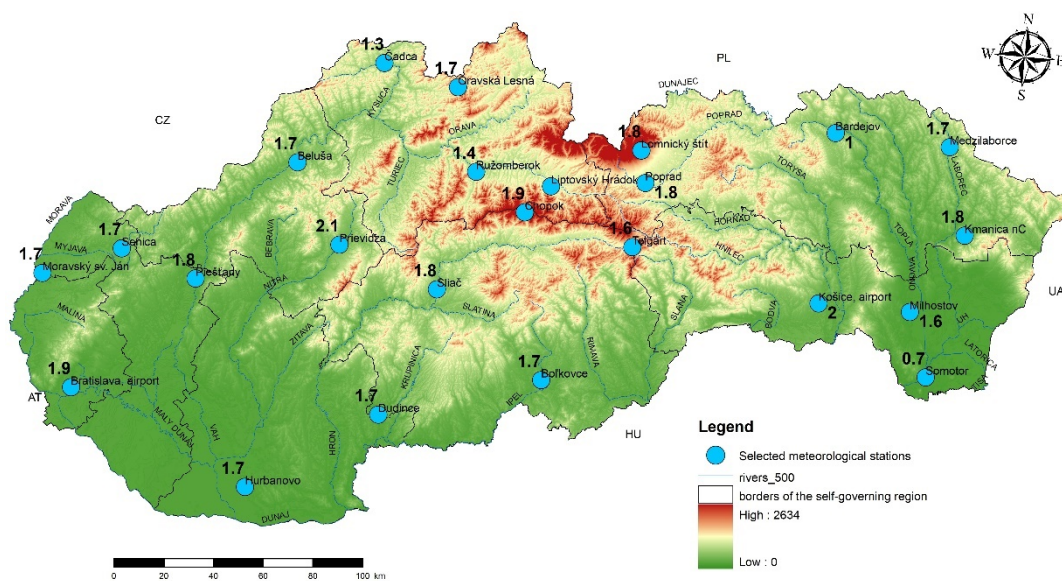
N
W
E
S

PL
CZ
UA
AT
HU

1.3 Čadca
1.7 Oravská Lesná
1.8 Lomnický štít
Bardejov 1
1.7 Medzilaborce
1.7 Beluša
1.4 Ružomberok
Liptovský Hrádok
Poprad 1.8
1.9 Chopok
2.1 Prievidza
1.6 Telgárt
1.8 Kmanica nC
1.7 Senica
1.7 Moravský sv. Ján
1.8 Piešťany
1.8 Sliač
Košice, airport 2
Milhostov 1.6
0.7 Somotor
1.9 Bratislava, airport
1.7 Bolkovce
1.7 Dudince
1.7 Hurbanovo

DUNAJEC
POPRAD
KYSUCA
ORAVA
TURIEC
TORYSA
LABOREC
MORAVA
MYJAVA
BEBRAVA
NITRA
HORNÁD
HNILEC
TOPĽA
ONDAVA
SLATINA
ŽITAVA
BODVA
SLANÁ
RIMAVA
KRUPINICA
IPEĽ
HRON
VÁH
MALÝ DUNAJ
MALINA
DUNAJ
LATORICA
UH

Legend
Selected meteorological stations
rivers_500
borders of the self-governing region
High : 2634
Low : 0

0 20 40 60 80 100 km